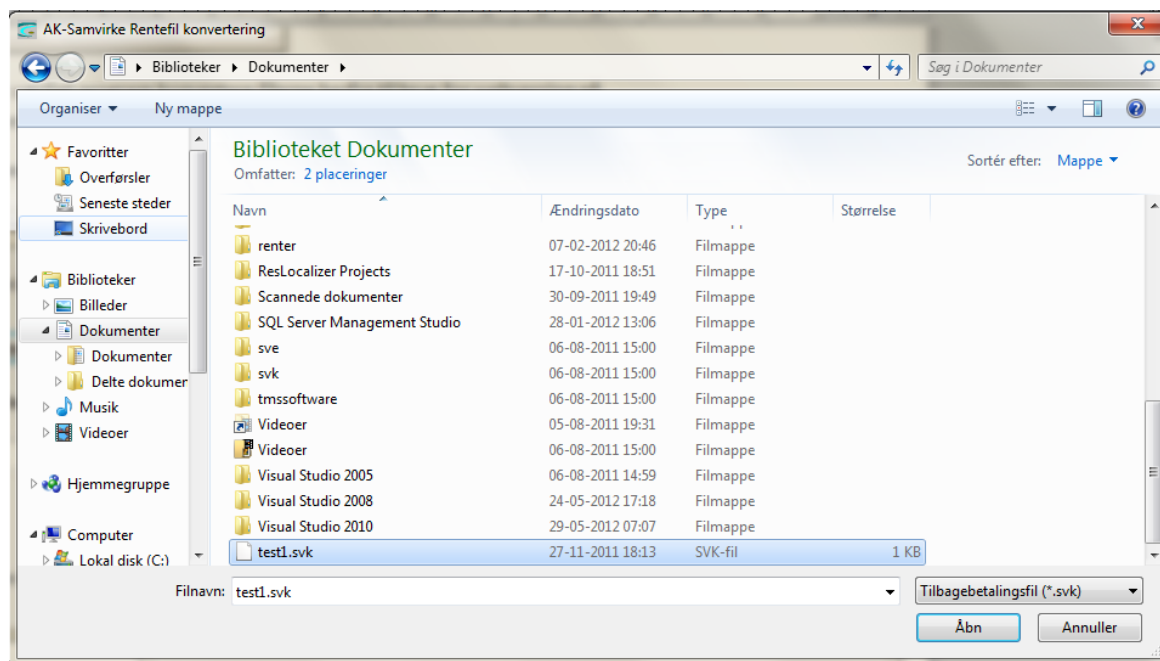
AK-Samvirke Rentefil konvertering

Biblioteker ▸ Dokumenter ▸

Søg i Dokumenter

Organiser ▾ Ny mappe

Favoritter
Overførsler
Seneste steder
Skrivebord

Biblioteker
Billeder
Dokumenter
Dokumenter
Delte dokumer
Musik
Videoer

Hjemmegruppe

Computer
Lokal disk (C:)

Biblioteket Dokumenter
Omfatter: 2 placeringer

Sortér efter: Mappe ▾

| Navn | Ændringsdato | Type | Størrelse |
|---|---|---|---|
| renter | 07-02-2012 20:46 | Filmappe | |
| ResLocalizer Projects | 17-10-2011 18:51 | Filmappe | |
| Scannede dokumenter | 30-09-2011 19:49 | Filmappe | |
| SQL Server Management Studio | 28-01-2012 13:06 | Filmappe | |
| sve | 06-08-2011 15:00 | Filmappe | |
| svk | 06-08-2011 15:00 | Filmappe | |
| tmssoftware | 06-08-2011 15:00 | Filmappe | |
| Videoer | 05-08-2011 19:31 | Filmappe | |
| Videoer | 06-08-2011 15:00 | Filmappe | |
| Visual Studio 2005 | 06-08-2011 14:59 | Filmappe | |
| Visual Studio 2008 | 24-05-2012 17:18 | Filmappe | |
| Visual Studio 2010 | 29-05-2012 07:07 | Filmappe | |
| test1.svk | 27-11-2011 18:13 | SVK-fil | 1 KB |

Filnavn: test1.svk

Tilbagebetalingsfil (*.svk)

Åbn Annuller